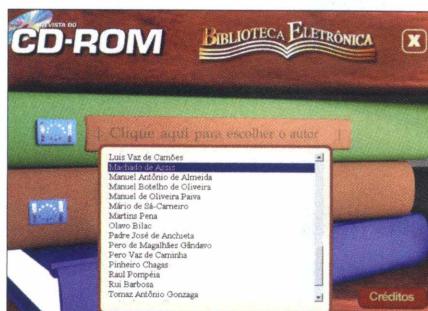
REVISTA DO CD-ROM

BIBLIOTECA ELETRÔNICA

X

Clique aqui para escolher o autor

Luis Vaz de Camões
Machado de Assis
Manuel Antônio de Almeida
Manuel Botelho de Oliveira
Manuel de Oliveira Paiva
Mário de Sá-Carneiro
Martins Pena
Olavo Bilac
Padre José de Anchieta
Pero de Magalhães Gândavo
Pero Vaz de Caminha
Pinheiro Chagas
Raul Pompéia
Rui Barbosa
Tomaz Antônio Gonzaga

Créditos